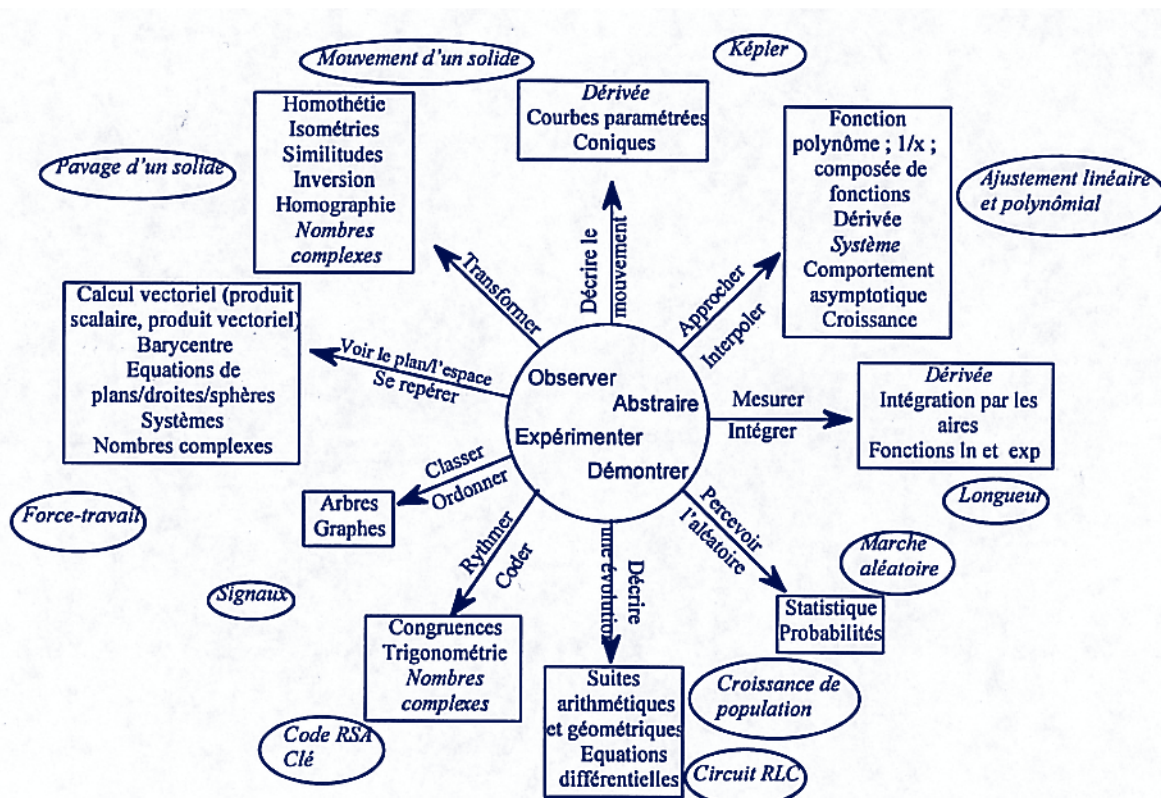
Mouvement d'un solide

Képler

Homothétie
Isométries
Similitudes
Inversion
Homographie
Nombres complexes

Dérivée
Courbes paramétrées
Coniques

Fonction polynôme ; 1/x ; composée de fonctions
Dérivée
Système
Comportement asymptotique
Croissance

Pavage d'un solide

Ajustement linéaire et polynômial

Transformer

Décrire le mouvement

Approcher
Interpoler

Calcul vectoriel (produit scalaire, produit vectoriel)
Barycentre
Equations de plans/droites/sphères
Systèmes
Nombres complexes

Voir le plan/l'espace
Se repérer

Observer
Abstraire
Expérimenter
Démontrer

Mesurer
Intégrer

Dérivée
Intégration par les aires
Fonctions ln et exp

Classer
Ordonner

Arbres
Graphes

Percevoir l'aléatoire

Longueur

Force-travail

Rythmer
Coder

Décrire une évolution

Marche aléatoire

Signaux

Statistique
Probabilités

Congruences
Trigonométrie
Nombres complexes

Suites arithmétiques et géométriques
Equations différentielles

Croissance de population

Code RSA
Clé

Circuit RLC